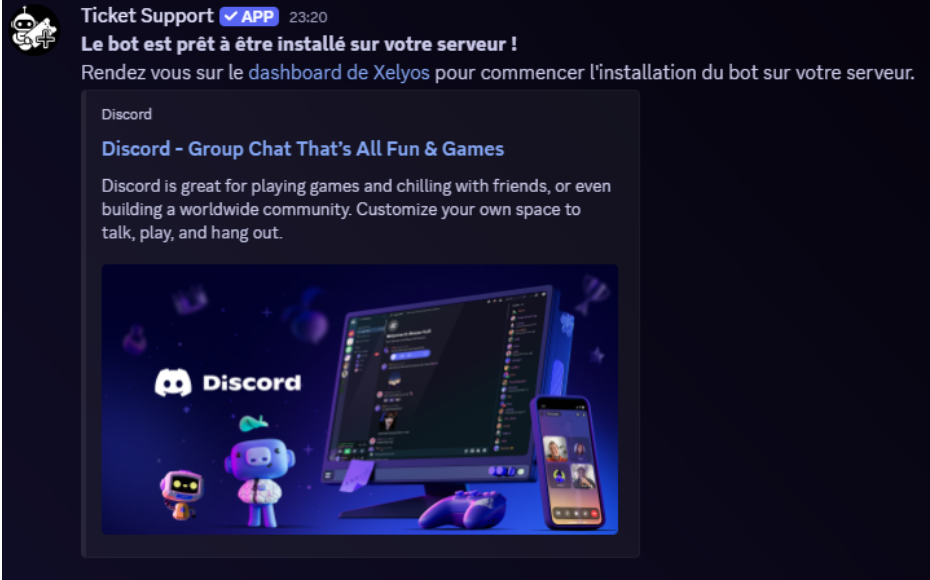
Ticket Support ✓ APP 23:20
**Le bot est prêt à être installé sur votre serveur !**
Rendez vous sur le dashboard de Xelyos pour commencer l'installation du bot sur votre serveur.

Discord

Discord - Group Chat That's All Fun & Games

Discord is great for playing games and chilling with friends, or even building a worldwide community. Customize your own space to talk, play, and hang out.

Discord